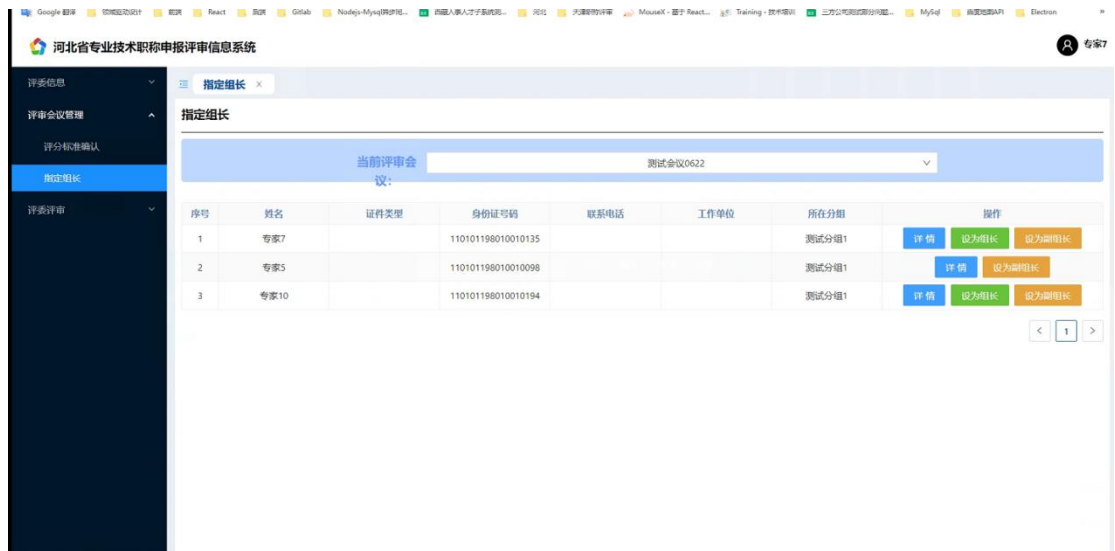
Google 翻译 | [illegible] | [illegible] | React | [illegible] | Gitlab | Nodejs-Mysql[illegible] | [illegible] | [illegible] | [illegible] | MouseX - 基于 React... | Training - 技术培训 | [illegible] | MySql | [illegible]API | Electron

河北省专业技术职称申报评审信息系统

专家7

评委信息

评审会议管理

评分标准确认

指定组长

评委评审

指定组长 ×

指定组长

当前评审会议: 测试会议0622

| 序号 | 姓名 | 证件类型 | 身份证号码 | 联系电话 | 工作单位 | 所在分组 | 操作 |
|---|---|---|---|---|---|---|---|
| 1 | 专家7 | | 110101198010010135 | | | 测试分组1 | 详 情 设为组长 设为副组长 |
| 2 | 专家5 | | 110101198010010098 | | | 测试分组1 | 详 情 设为副组长 |
| 3 | 专家10 | | 110101198010010194 | | | 测试分组1 | 详 情 设为组长 设为副组长 |

< 1 >